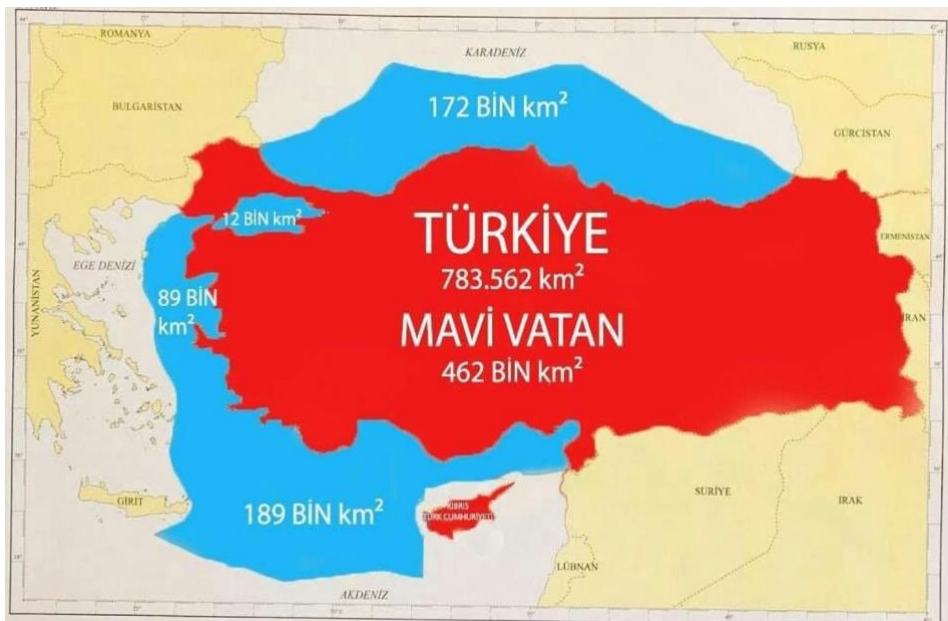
ROMANYA
KARADENİZ
RUSYA
172 BİN $km^2$
BULGARİSTAN
GÜRCİSTAN
12 BİN $km^2$
TÜRKİYE
783.562 $km^2$
ERMENİSTAN
EGE DENİZİ
YUNANİSTAN
89 BİN $km^2$
MAVİ VATAN
462 BİN $km^2$
İRAN
GİRİT
189 BİN $km^2$
KIBRIS TÜRK CUMHURİYETİ
SURİYE
IRAK
LÜBNAN
AKDENİZ